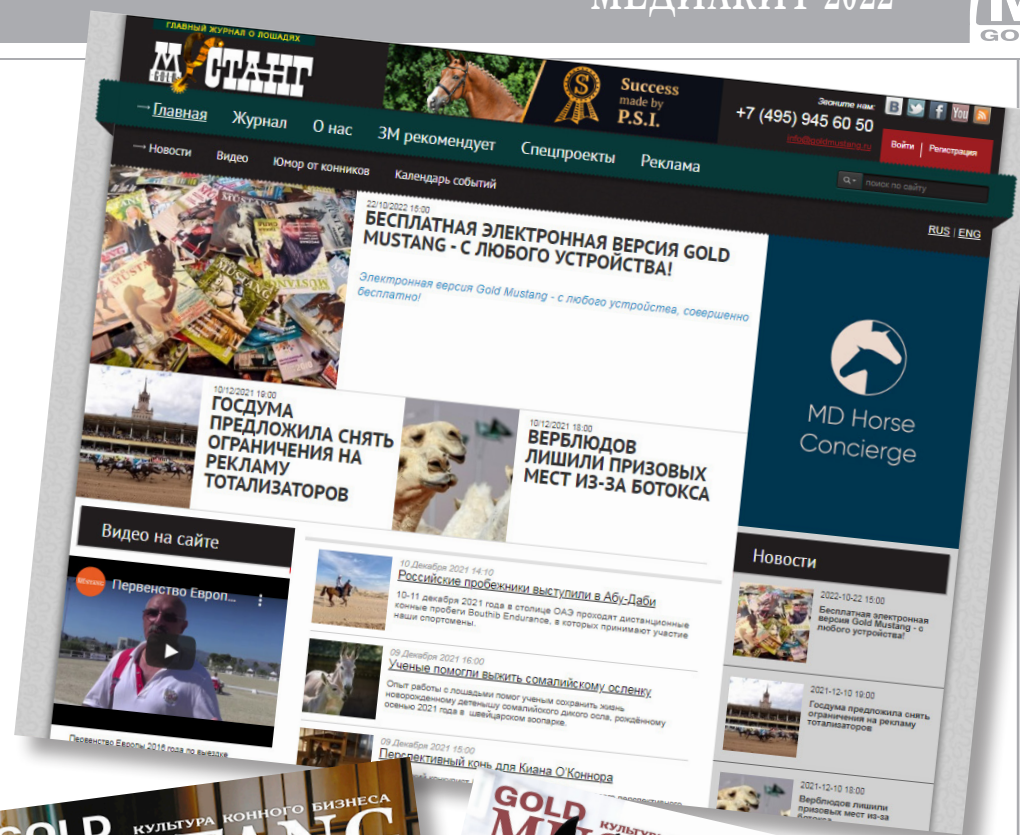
МЕДИАКИТ 2022

ГЛАВНЫЙ ЖУРНАЛ О ЛОШАДЯХ
GOLD МУСТАНГ

Success made by P.S.I.

Звоните нам:
+7 (495) 945 60 50
info@goldmustang.ru

Войти | Регистрация

→ Главная Журнал О нас ЗМ рекомендует Спецпроекты Реклама

→ Новости Видео Юмор от конников Календарь событий

поиск по сайту

RUS | ENG

22/10/2022 15:00
БЕСПЛАТНАЯ ЭЛЕКТРОННАЯ ВЕРСИЯ GOLD MUSTANG - С ЛЮБОГО УСТРОЙСТВА!

Электронная версия Gold Mustang - с любого устройства, совершенно бесплатно!

MD Horse Concierge

10/12/2021 19:00
ГОСДУМА ПРЕДЛОЖИЛА СНЯТЬ ОГРАНИЧЕНИЯ НА РЕКЛАМУ ТОТАЛИЗАТОРОВ

10/12/2021 18:00
ВЕРБЛЮДОВ ЛИШИЛИ ПРИЗОВЫХ МЕСТ ИЗ-ЗА БОТОКСА

Видео на сайте

Первенство Европ...

Первенство Европы 2016 года по выездке

10 Декабря 2021 14:10
Российские пробежники выступили в Абу-Даби
10-11 декабря 2021 года в столице ОАЭ проходят дистанционные конные пробеги Bouthib Endurance, в которых принимают участие наши спортсмены.

09 Декабря 2021 16:00
Ученые помогли выжить сомалийскому ослёнку
Опыт работы с лошадьми помог ученым сохранить жизнь новорожденному детенышу сомалийского дикого осла, рождённому осенью 2021 года в швейцарском зоопарке.

09 Декабря 2021 15:00
Перспективный конь для Киана О'Коннора

Новости

2022-10-22 15:00
Бесплатная электронная версия Gold Mustang - с любого устройства!

2021-12-10 19:00
Госдума предложила снять ограничения на рекламу тотализаторов

2021-12-10 18:00
Верблюдов лишили призовых мест из-за ботокса

GOLD КУЛЬТУРА КОННОГО БИЗНЕСА

GOLD КУЛЬТУРА